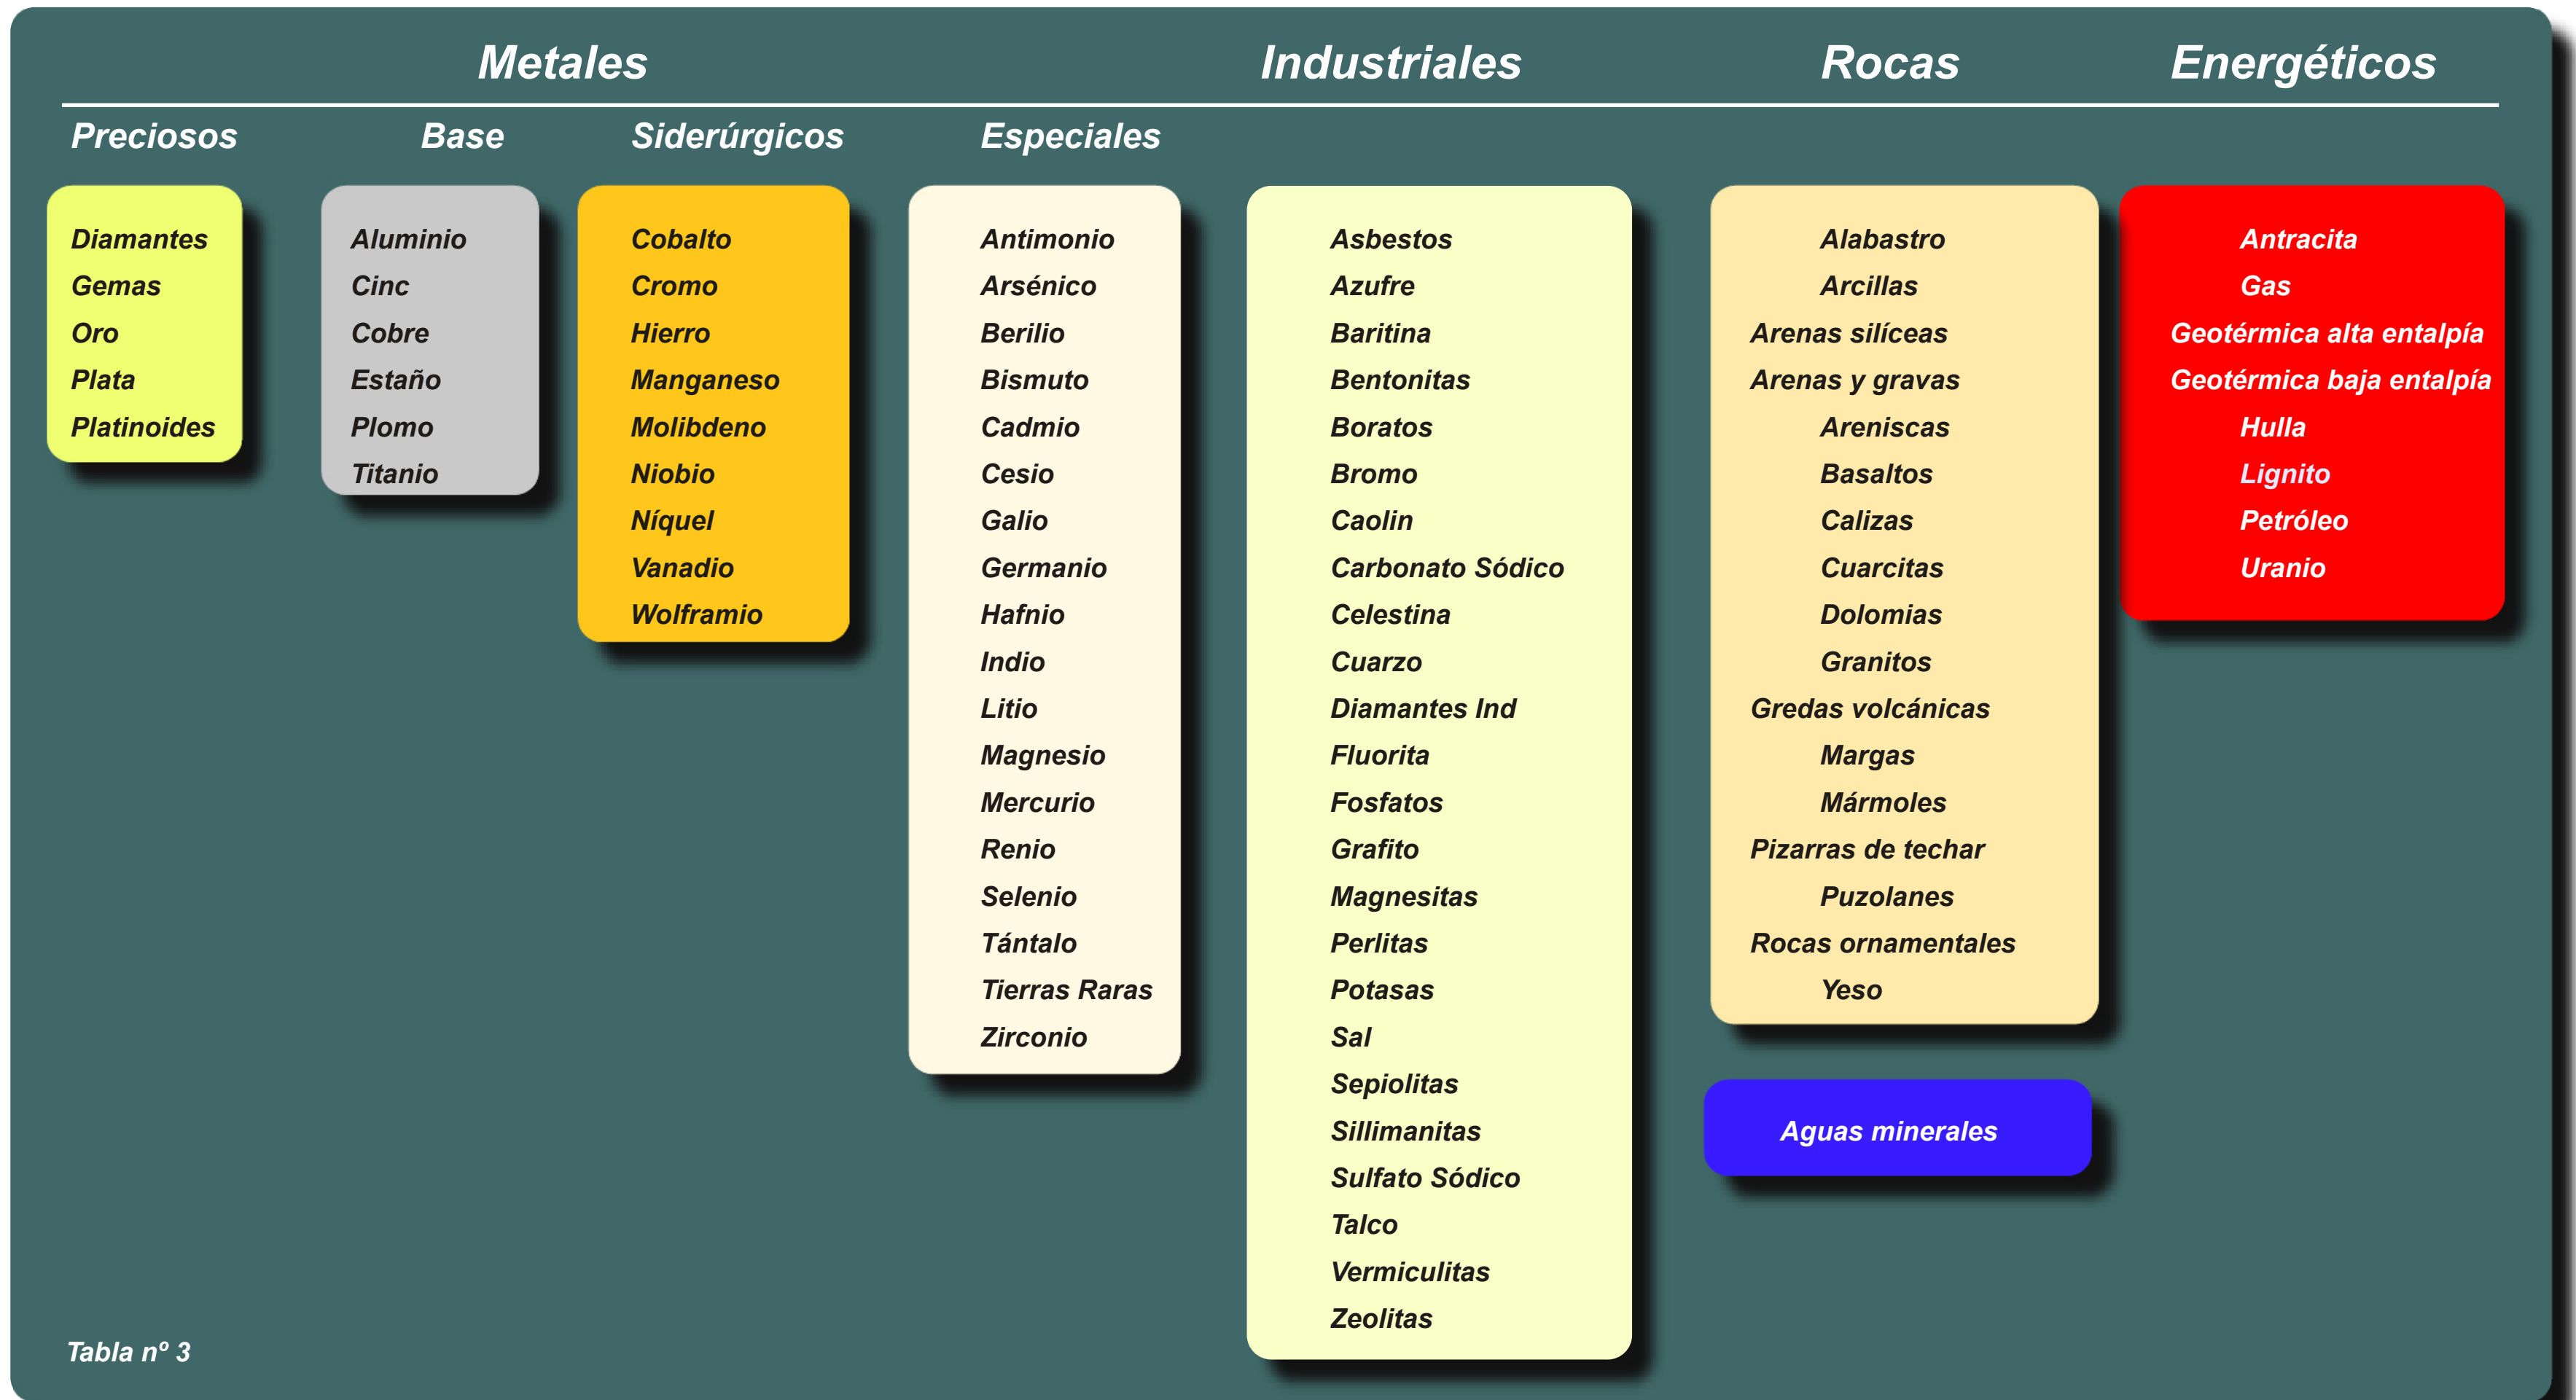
Metales

Industriales

Rocas

Energéticos

Preciosos

Base

Siderúrgicos

Especiales

Diamantes
Gemas
Oro
Plata
Platinoides

Aluminio
Cinc
Cobre
Estaño
Plomo
Titanio

Cobalto
Cromo
Hierro
Manganeso
Molibdeno
Niobio
Níquel
Vanadio
Wolframio

Antimonio
Arsénico
Berilio
Bismuto
Cadmio
Cesio
Galio
Germanio
Hafnio
Indio
Litio
Magnesio
Mercurio
Renio
Selenio
Tántalo
Tierras Raras
Zirconio

Asbestos
Azufre
Baritina
Bentonitas
Boratos
Bromo
Caolin
Carbonato Sódico
Celestina
Cuarzo
Diamantes Ind
Fluorita
Fosfatos
Grafito
Magnesitas
Perlitas
Potasas
Sal
Sepiolitas
Sillimanitas
Sulfato Sódico
Talco
Vermiculitas
Zeolitas

Alabastro
Arcillas
Arenas silíceas
Arenas y gravas
Areniscas
Basaltos
Calizas
Cuarcitas
Dolomias
Granitos
Gredas volcánicas
Margas
Mármoles
Pizarras de techar
Puzolanes
Rocas ornamentales
Yeso

Aguas minerales

Antracita
Gas
Geotérmica alta entalpía
Geotérmica baja entalpía
Hulla
Lignito
Petróleo
Uranio

Tabla nº 3